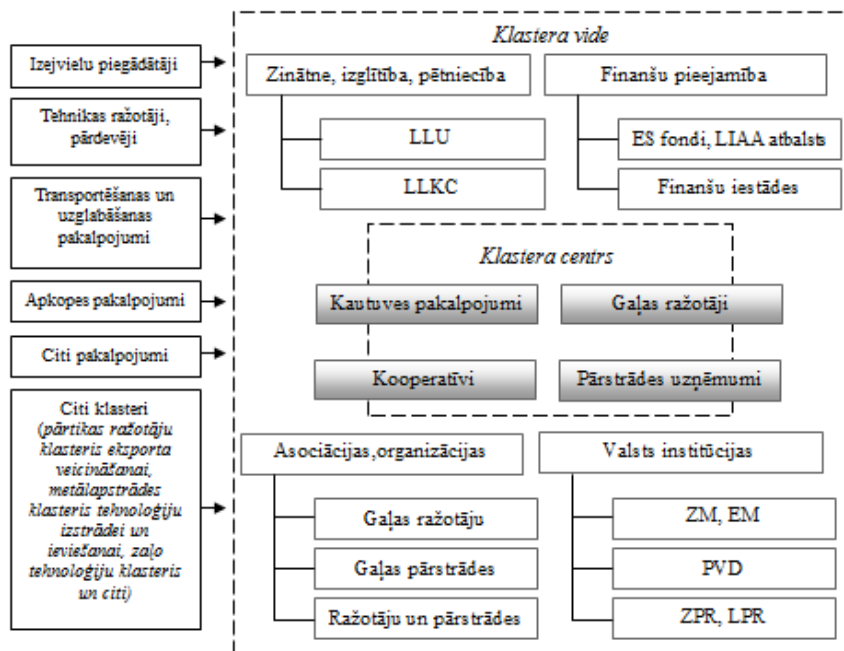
Izejvielu piegādātāji

Tehnikas ražotāji, pārdevēji

Transportēšanas un uzglabāšanas pakalpojumi

Apkopes pakalpojumi

Citi pakalpojumi

Citi klasteri (pārtikas ražotāju klasteris eksporta veicināšanai, metālapstrādes klasteris tehnoloģiju izstrādei un ieviešanai, zaļo tehnoloģiju klasteris un citi)

Klastera vide

Zinātne, izglītība, pētniecība

LLU

LLKC

Finanšu pieejamība

ES fondi, LIAA atbalsts

Finanšu iestādes

Klastera centrs

Kautuves pakalpojumi

Gaļas ražotāji

Kooperatīvi

Pārstrādes uzņēmumi

Asociācijas,organizācijas

Gaļas ražotāju

Gaļas pārstrādes

Ražotāju un pārstrādes

Valsts institūcijas

ZM, EM

PVD

ZPR, LPR